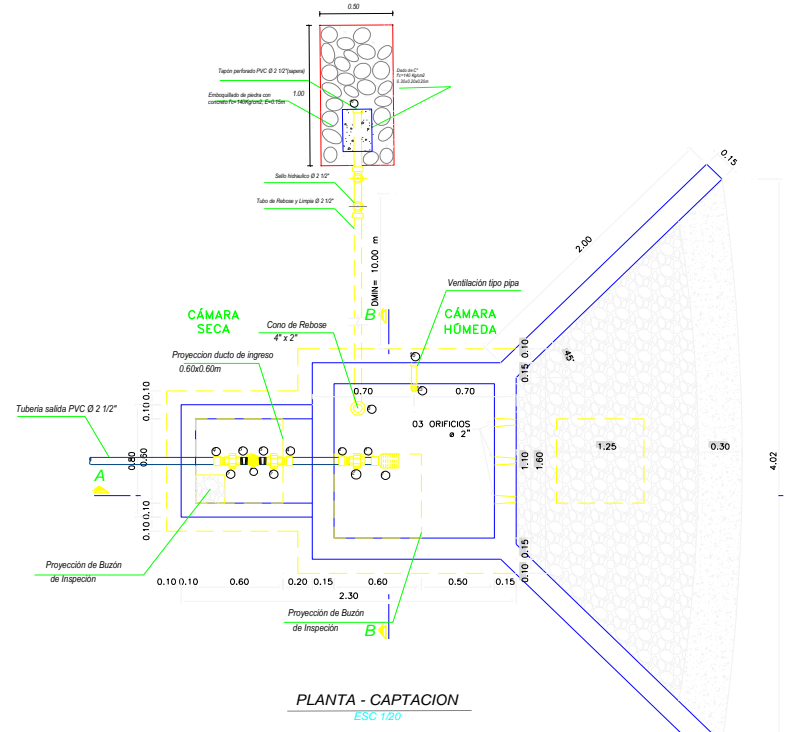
0.50

Tapón perforado PVC Ø 2 1/2"(sapera)

Dado de C°
f'c=140 Kg/cm2
0.30x0.30x0.20m

Emboquillado de piedra con concreto f'c= 140Kg/cm2, E=0.15m

1.00

Sello hidraulico Ø 2 1/2"

Tubo de Rebose y Limpia Ø 2 1/2"

DMIN= 10.00 m

0.15

2.00

Ventilación tipo pipa

CÁMARA SECA

Cono de Rebose
4" x 2"

B

CÁMARA HÚMEDA

Proyeccion ducto de ingreso
0.60x0.60m

0.10

45°

0.15

0.10 0.10

0.70

0.70

Tuberia salida PVC Ø 2 1/2"

03 ORIFICIOS
ø 2"

1.25

0.30

4.02

0.80

0.50

A

1.10

1.60

0.10 0.10

0.15

0.10

Proyección de Buzón de Inspeción

0.10 0.10 0.60 0.20 0.15 0.60 0.50 0.15

2.30

Proyección de Buzón de Inspección

B

PLANTA - CAPTACION
ESC 1/20